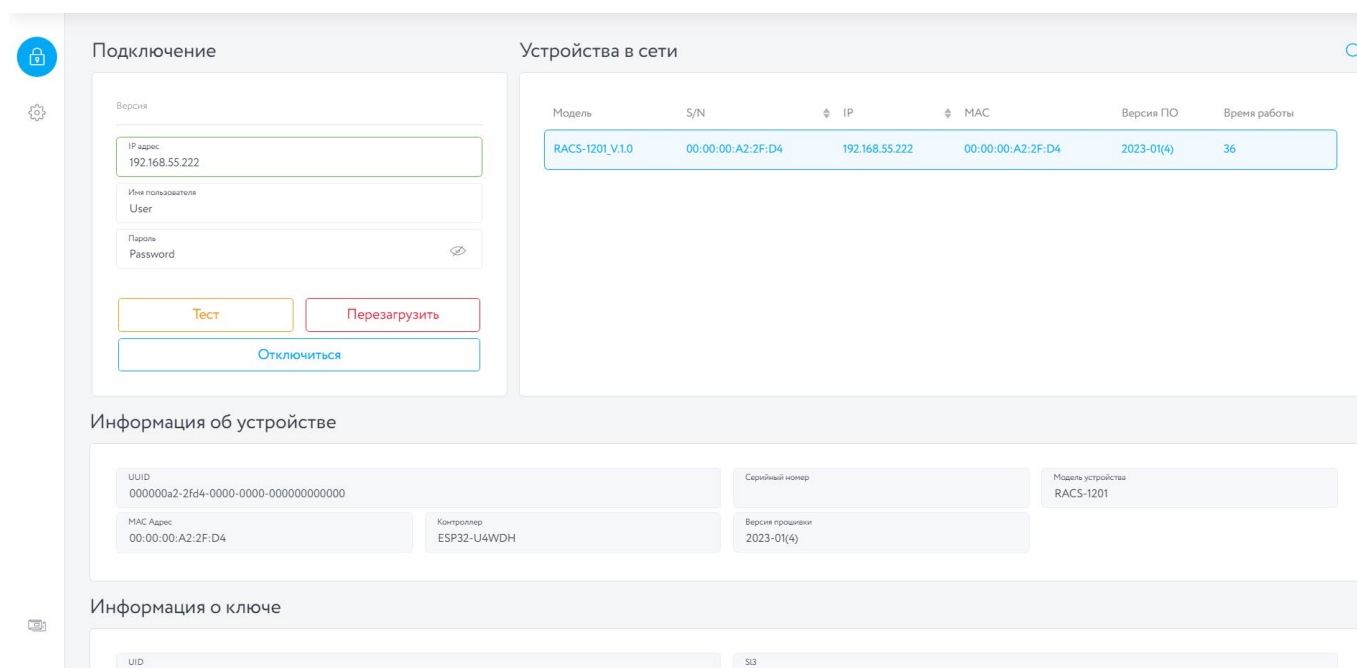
Подключение

Версия

IP адрес
192.168.55.222

Имя пользователя
User

Пароль
Password

Тест

Перезагрузить

Отключиться

Устройства в сети

| Модель | S/N | IP | MAC | Версия ПО | Время работы |
|---|---|---|---|---|---|
| RACS-1201_V.1.0 | 00:00:00:A2:2F:D4 | 192.168.55.222 | 00:00:00:A2:2F:D4 | 2023-01(4) | 36 |

Информация об устройстве

UUID
000000a2-2fd4-0000-0000-000000000000

Серийный номер

Модель устройства
RACS-1201

MAC Адрес
00:00:00:A2:2F:D4

Контроллер
ESP32-U4WDH

Версия прошивки
2023-01(4)

Информация о ключе

UID

SL3